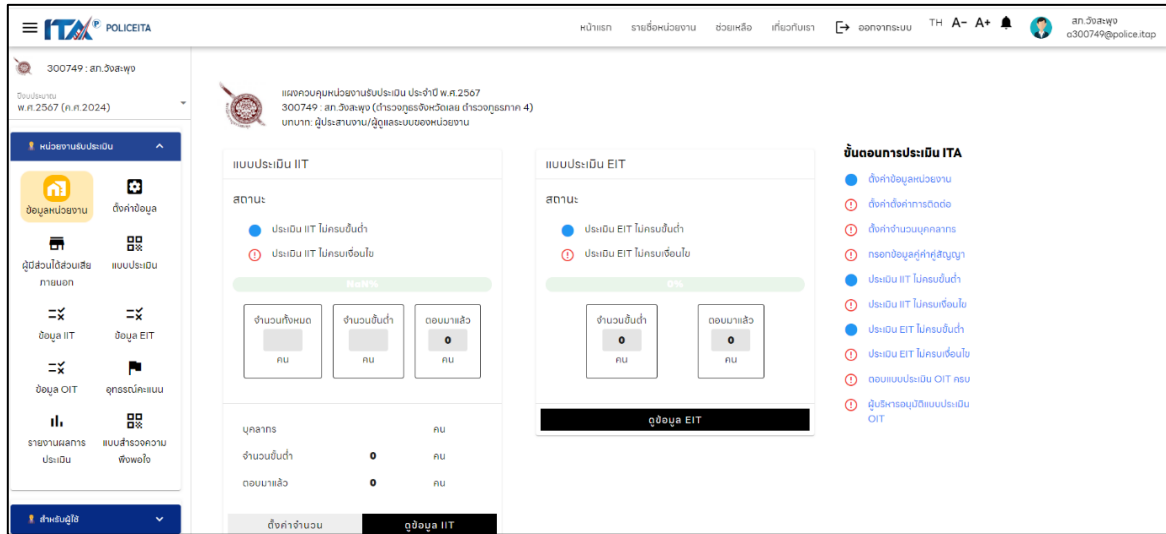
ITA POLICEITA

หน้าแรก รายชื่อหน่วยงาน ช่วยเหลือ เกี่ยวกับเรา ออกจากระบบ TH A- A+ สภ.วังสะพุง o300749@police.itap

300749 : สภ.วังสะพุง

ปีงบประมาณ
พ.ศ.2567 (ค.ศ.2024)

หน่วยงานรับประเมิน

ข้อมูลหน่วยงาน
ตั้งค่าข้อมูล
ผู้มีส่วนได้ส่วนเสียภายนอก
แบบประเมิน
ข้อมูล IIT
ข้อมูล EIT
ข้อมูล OIT
อุทธรณ์คะแนน
รายงานผลการประเมิน
แบบสำรวจความพึงพอใจ

สำหรับผู้ใช้

แผงควบคุมหน่วยงานรับประเมิน ประจำปี พ.ศ.2567
300749 : สภ.วังสะพุง (ตำรวจภูธรจังหวัดเลย ตำรวจภูธรภาค 4)
บทบาท: ผู้ประสานงาน/ผู้ดูแลระบบของหน่วยงาน

แบบประเมิน IIT

สถานะ

ประเมิน IIT ไม่ครบขั้นต่ำ
ประเมิน IIT ไม่ครบเงื่อนไข

NaN%

จำนวนทั้งหมด คน
จำนวนขั้นต่ำ คน
ตอบมาแล้ว 0 คน

บุคลากร คน
จำนวนขั้นต่ำ 0 คน
ตอบมาแล้ว 0 คน

ตั้งค่าจำนวน
ดูข้อมูล IIT

แบบประเมิน EIT

สถานะ

ประเมิน EIT ไม่ครบขั้นต่ำ
ประเมิน EIT ไม่ครบเงื่อนไข

0%

จำนวนขั้นต่ำ 0 คน
ตอบมาแล้ว 0 คน

ดูข้อมูล EIT

ขั้นตอนการประเมิน ITA

ตั้งค่าข้อมูลหน่วยงาน
ตั้งค่าตั้งค่าการติดต่อ
ตั้งค่าจำนวนบุคลากร
กรอกข้อมูลคู่ค้าคู่สัญญา
ประเมิน IIT ไม่ครบขั้นต่ำ
ประเมิน IIT ไม่ครบเงื่อนไข
ประเมิน EIT ไม่ครบขั้นต่ำ
ประเมิน EIT ไม่ครบเงื่อนไข
ตอบแบบประเมิน OIT ครบ
ผู้บริหารอนุมัติแบบประเมิน OIT